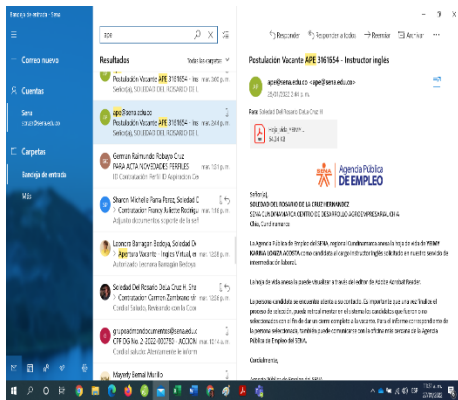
Bandeja de entrada - Sena

Correo nueva

Cuentas

Sena

Carpetas

Bandeja de entrada

Más

ape

Resultados

Postulación Vacante APE 3161654 - Ins mar. 30/0 pm

Postulación Vacante APE 3161654 - Ins mar. 26/4 p.m.

ape@sena.edu.co

Postulación Vacante APE 3161654 - Ins

German Raimundo Robayo Cruz

PARA ACTA NOVEDADES FERRILES

Sharon Michelle Parra Perez; Soledad C

Contactor Franky Julieth Rodrigu

Leonora Barragan Bedoya; Soledad D

Apertura Vacante - Ingles Virtual

Soledad Del Rosario Diaz Cruz

Contactar Corren Zambrano

grupoatencionconcurrentes@sena.edu.c

Mayerly Bernal Murillo

Responder  Responder a todos  Reenviar  Archivar

Postulación Vacante APE 3161654 - Instructor inglés

ape@sena.edu.co <ape@sena.edu.co>

Para: Soledad Del Rosario Diaz Cruz

Agencia Pública de EMPLEO

Señor(a),

SOLEDAD DEL ROSARIO DE LA CRUZ HERNANDEZ

Cota, Cundinamarca

La Agencia Pública de Empleo del SENA, regional Cundinamarca anexa la hoja de vida de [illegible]

La hoja de vida anexa la puede visualizar en el editor de Adobe Acrobat Reader.

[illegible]

Cordialmente,